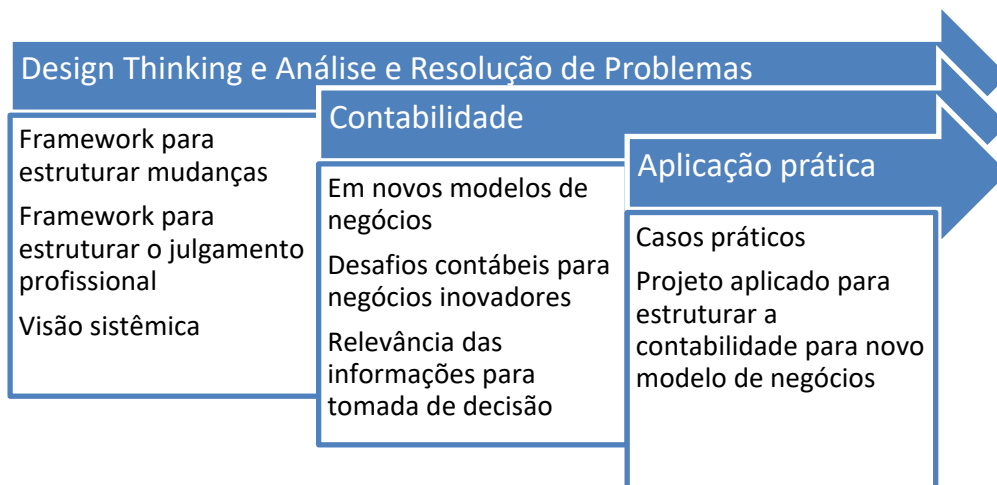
Design Thinking e Análise e Resolução de Problemas

Framework para estruturar mudanças

Framework para estruturar o julgamento profissional

Visão sistêmica

Contabilidade

Em novos modelos de negócios

Desafios contábeis para negócios inovadores

Relevância das informações para tomada de decisão

Aplicação prática

Casos práticos

Projeto aplicado para estruturar a contabilidade para novo modelo de negócios